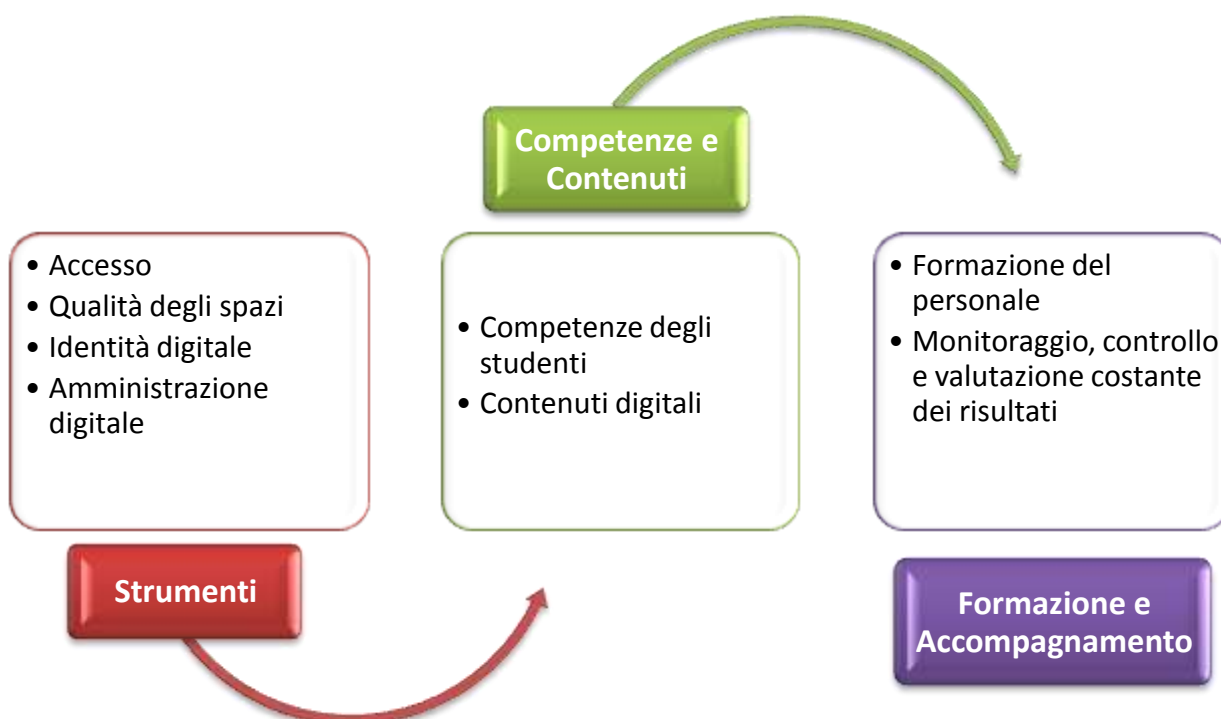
Competenze e Contenuti

• Accesso
• Qualità degli spazi
• Identità digitale
• Amministrazione digitale

• Competenze degli studenti
• Contenuti digitali

• Formazione del personale
• Monitoraggio, controllo e valutazione costante dei risultati

Strumenti

Formazione e Accompagnamento